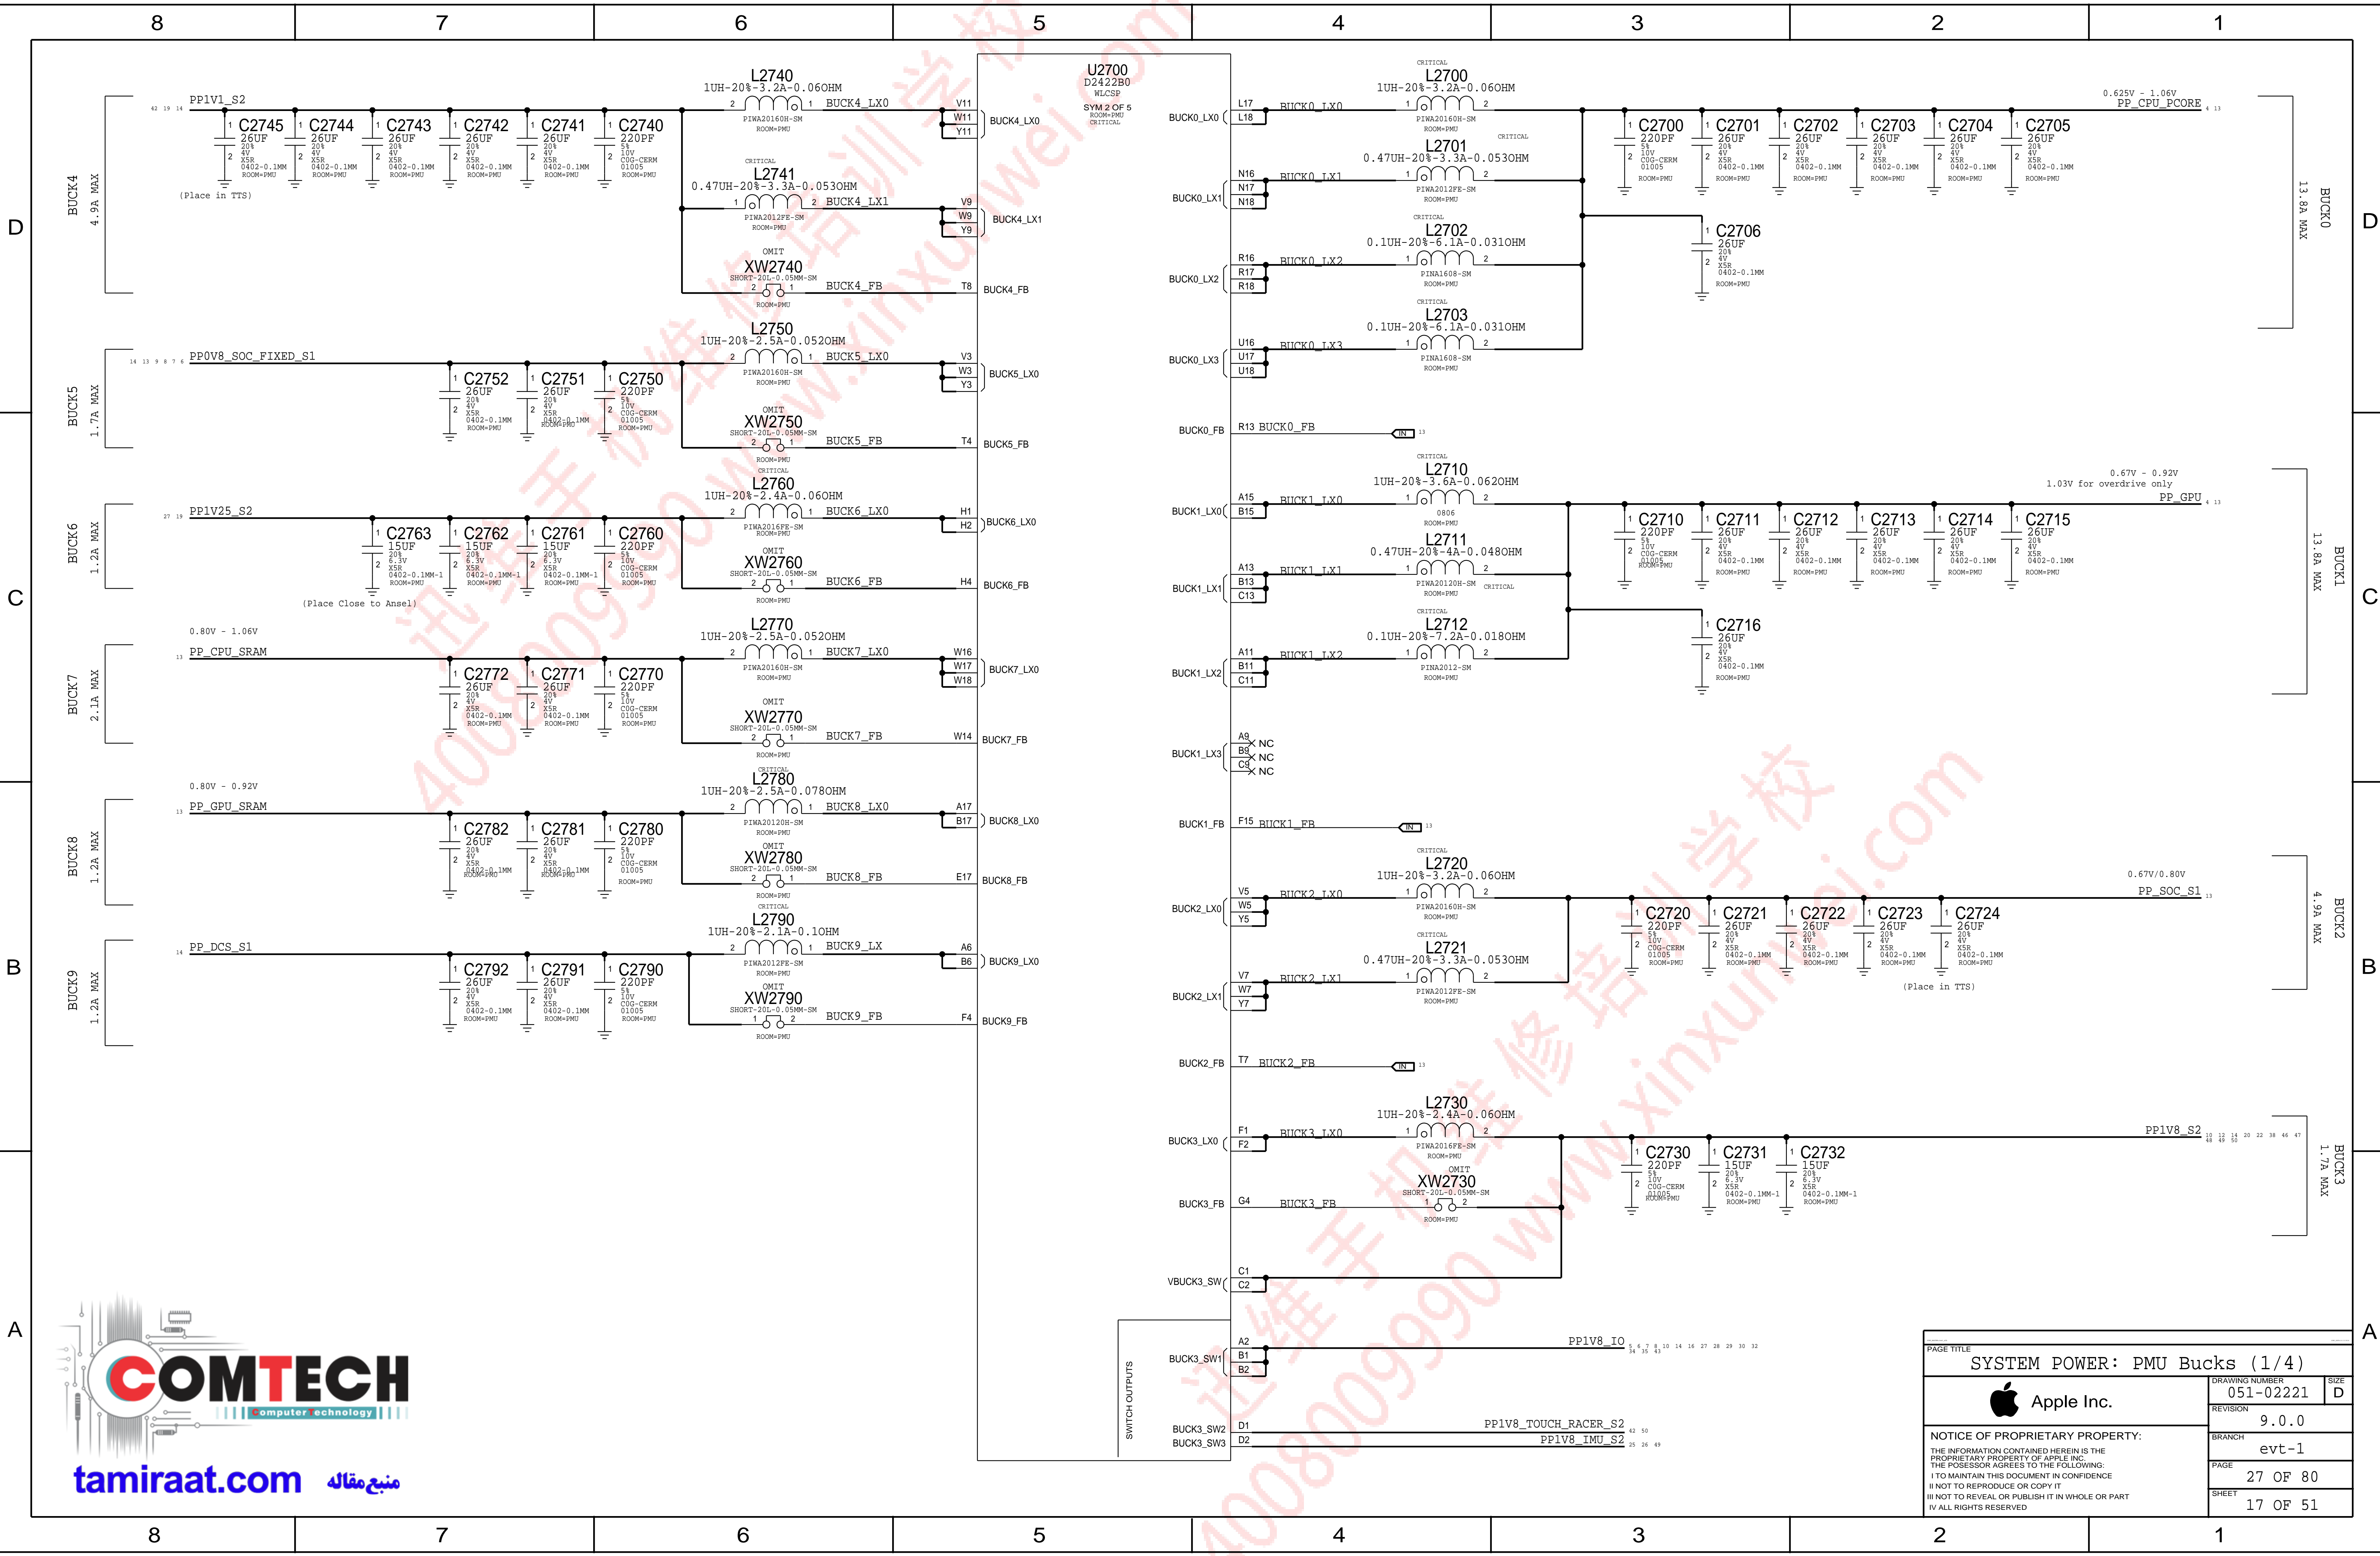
8 7 6 5 4 3 2 1

D C B A

U2700
D2422B0
WLCSP
SYM 2 OF 5
ROOM=PMU
CRITICAL

BUCK4 4.9A MAX
PP1V1_S2
C2745 26UF 20% 4V X5R 0402-0.1MM ROOM=PMU
C2744 26UF 20% 4V X5R 0402-0.1MM ROOM=PMU
C2743 26UF 20% 4V X5R 0402-0.1MM ROOM=PMU
C2742 26UF 20% 4V X5R 0402-0.1MM ROOM=PMU
C2741 26UF 20% 4V X5R 0402-0.1MM ROOM=PMU
C2740 220PF 5% 10V C0G-CERM 01005 ROOM=PMU
(Place in TTS)
L2740 1UH-20%-3.2A-0.060OHM PIWA20160H-SM ROOM=PMU
BUCK4_LX0
V11 W11 Y11 BUCK4_LX0
CRITICAL
L2741 0.47UH-20%-3.3A-0.0530OHM PIWA2012FE-SM ROOM=PMU
BUCK4_LX1
V9 W9 Y9 BUCK4_LX1
OMIT
XW2740 SHORT-20L-0.05MM-SM ROOM=PMU
BUCK4_FB T8 BUCK4_FB

BUCK5 1.7A MAX
PP0V8_SOC_FIXED_S1
C2752 26UF 20% 4V X5R 0402-0.1MM ROOM=PMU
C2751 26UF 20% 4V X5R 0402-0.1MM ROOM=PMU
C2750 220PF 5% 10V C0G-CERM 01005 ROOM=PMU
L2750 1UH-20%-2.5A-0.0520HM PIWA20160H-SM ROOM=PMU
BUCK5_LX0
V3 W3 Y3 BUCK5_LX0
OMIT
XW2750 SHORT-20L-0.05MM-SM ROOM=PMU
BUCK5_FB T4 BUCK5_FB

BUCK6 1.2A MAX
PP1V25_S2
C2763 15UF 20% 6.3V X5R 0402-0.1MM-1 ROOM=PMU
C2762 15UF 20% 6.3V X5R 0402-0.1MM-1 ROOM=PMU
C2761 15UF 20% 6.3V X5R 0402-0.1MM-1 ROOM=PMU
C2760 220PF 5% 10V C0G-CERM 01005 ROOM=PMU
(Place Close to Ansel)
CRITICAL
L2760 1UH-20%-2.4A-0.060HM PIWA2016FE-SM ROOM=PMU
BUCK6_LX0
H1 H2 BUCK6_LX0
OMIT
XW2760 SHORT-20L-0.05MM-SM ROOM=PMU
BUCK6_FB H4 BUCK6_FB

BUCK7 2.1A MAX
0.80V - 1.06V
PP_CPU_SRAM
C2772 26UF 20% 4V X5R 0402-0.1MM ROOM=PMU
C2771 26UF 20% 4V X5R 0402-0.1MM ROOM=PMU
C2770 220PF 5% 10V C0G-CERM 01005 ROOM=PMU
L2770 1UH-20%-2.5A-0.0520HM PIWA20160H-SM ROOM=PMU
BUCK7_LX0
W16 W17 W18 BUCK7_LX0
OMIT
XW2770 SHORT-20L-0.05MM-SM ROOM=PMU
BUCK7_FB W14 BUCK7_FB

BUCK8 1.2A MAX
0.80V - 0.92V
PP_GPU_SRAM
C2782 26UF 20% 4V X5R 0402-0.1MM ROOM=PMU
C2781 26UF 20% 4V X5R 0402-0.1MM ROOM=PMU
C2780 220PF 5% 10V C0G-CERM 01005 ROOM=PMU
CRITICAL
L2780 1UH-20%-2.5A-0.078OHM PIWA20120H-SM ROOM=PMU
BUCK8_LX0
A17 B17 BUCK8_LX0
OMIT
XW2780 SHORT-20L-0.05MM-SM ROOM=PMU
BUCK8_FB E17 BUCK8_FB

BUCK9 1.2A MAX
PP_DCS_S1
C2792 26UF 20% 4V X5R 0402-0.1MM ROOM=PMU
C2791 26UF 20% 4V X5R 0402-0.1MM ROOM=PMU
C2790 220PF 5% 10V C0G-CERM 01005 ROOM=PMU
CRITICAL
L2790 1UH-20%-2.1A-0.1OHM PIWA2012FE-SM ROOM=PMU
BUCK9_LX
A6 B6 BUCK9_LX0
OMIT
XW2790 SHORT-20L-0.05MM-SM ROOM=PMU
BUCK9_FB F4 BUCK9_FB

BUCK0_LX0 L17 L18 BUCK0_LX0
CRITICAL
L2700 1UH-20%-3.2A-0.060OHM PIWA20160H-SM ROOM=PMU
0.625V - 1.06V
PP_CPU_PCORE
C2700 220PF 5% 10V C0G-CERM 01005 ROOM=PMU
C2701 26UF 20% 4V X5R 0402-0.1MM ROOM=PMU
C2702 26UF 20% 4V X5R 0402-0.1MM ROOM=PMU
C2703 26UF 20% 4V X5R 0402-0.1MM ROOM=PMU
C2704 26UF 20% 4V X5R 0402-0.1MM ROOM=PMU
C2705 26UF 20% 4V X5R 0402-0.1MM ROOM=PMU
BUCK0 13.8A MAX
CRITICAL
L2701 0.47UH-20%-3.3A-0.0530HM PIWA2012FE-SM ROOM=PMU
BUCK0_LX1 N16 N17 N18 BUCK0_LX1
C2706 26UF 20% 4V X5R 0402-0.1MM ROOM=PMU
CRITICAL
L2702 0.1UH-20%-6.1A-0.031OHM PINA1608-SM ROOM=PMU
BUCK0_LX2 R16 R17 R18 BUCK0_LX2
CRITICAL
L2703 0.1UH-20%-6.1A-0.031OHM PINA1608-SM ROOM=PMU
BUCK0_LX3 U16 U17 U18 BUCK0_LX3
BUCK0_FB R13 BUCK0_FB IN

BUCK1_LX0 A15 B15 BUCK1_LX0
CRITICAL
L2710 1UH-20%-3.6A-0.062OHM 0806 ROOM=PMU
0.67V - 0.92V
1.03V for overdrive only
PP_GPU
C2710 220PF 5% 10V C0G-CERM 01005 ROOM=PMU
C2711 26UF 20% 4V X5R 0402-0.1MM ROOM=PMU
C2712 26UF 20% 4V X5R 0402-0.1MM ROOM=PMU
C2713 26UF 20% 4V X5R 0402-0.1MM ROOM=PMU
C2714 26UF 20% 4V X5R 0402-0.1MM ROOM=PMU
C2715 26UF 20% 4V X5R 0402-0.1MM ROOM=PMU
BUCK1 13.8A MAX
L2711 0.47UH-20%-4A-0.048OHM PIWA20120H-SM ROOM=PMU CRITICAL
BUCK1_LX1 A13 B13 C13 BUCK1_LX1
C2716 26UF 20% 4V X5R 0402-0.1MM ROOM=PMU
CRITICAL
L2712 0.1UH-20%-7.2A-0.018OHM PINA2012-SM ROOM=PMU
BUCK1_LX2 A11 B11 C11 BUCK1_LX2
BUCK1_LX3 A9 B9 C9 NC NC NC
BUCK1_FB F15 BUCK1_FB IN

BUCK2_LX0 V5 W5 Y5 BUCK2_LX0
CRITICAL
L2720 1UH-20%-3.2A-0.060OHM PIWA20160H-SM ROOM=PMU
0.67V/0.80V
PP_SOC_S1
C2720 220PF 5% 10V C0G-CERM 01005 ROOM=PMU
C2721 26UF 20% 4V X5R 0402-0.1MM ROOM=PMU
C2722 26UF 20% 4V X5R 0402-0.1MM ROOM=PMU
C2723 26UF 20% 4V X5R 0402-0.1MM ROOM=PMU
C2724 26UF 20% 4V X5R 0402-0.1MM ROOM=PMU
(Place in TTS)
BUCK2 4.9A MAX
CRITICAL
L2721 0.47UH-20%-3.3A-0.0530HM PIWA2012FE-SM ROOM=PMU
BUCK2_LX1 V7 W7 Y7 BUCK2_LX1
BUCK2_FB T7 BUCK2_FB IN

BUCK3_LX0 F1 F2 BUCK3_LX0
L2730 1UH-20%-2.4A-0.060HM PIWA2016FE-SM ROOM=PMU
PP1V8_S2
C2730 220PF 5% 10V C0G-CERM 01005 ROOM=PMU
C2731 15UF 20% 6.3V X5R 0402-0.1MM-1 ROOM=PMU
C2732 15UF 20% 6.3V X5R 0402-0.1MM-1 ROOM=PMU
BUCK3 1.7A MAX
OMIT
XW2730 SHORT-20L-0.05MM-SM ROOM=PMU
BUCK3_FB G4 BUCK3_FB
VBUCK3_SW C1 C2
SWITCH OUTPUTS
BUCK3_SW1 A2 B1 B2 PP1V8_IO
BUCK3_SW2 D1 PP1V8_TOUCH_RACER_S2
BUCK3_SW3 D2 PP1V8_IMU_S2

PAGE TITLE
SYSTEM POWER: PMU Bucks (1/4)
Apple Inc.
DRAWING NUMBER 051-02221 SIZE D
REVISION 9.0.0
BRANCH evt-1
PAGE 27 OF 80
SHEET 17 OF 51
NOTICE OF PROPRIETARY PROPERTY:
THE INFORMATION CONTAINED HEREIN IS THE PROPRIETARY PROPERTY OF APPLE INC. THE POSESSOR AGREES TO THE FOLLOWING:
I TO MAINTAIN THIS DOCUMENT IN CONFIDENCE
II NOT TO REPRODUCE OR COPY IT
III NOT TO REVEAL OR PUBLISH IT IN WHOLE OR PART
IV ALL RIGHTS RESERVED

COMTECH computer technology
tamiraat.com منبع مقاله